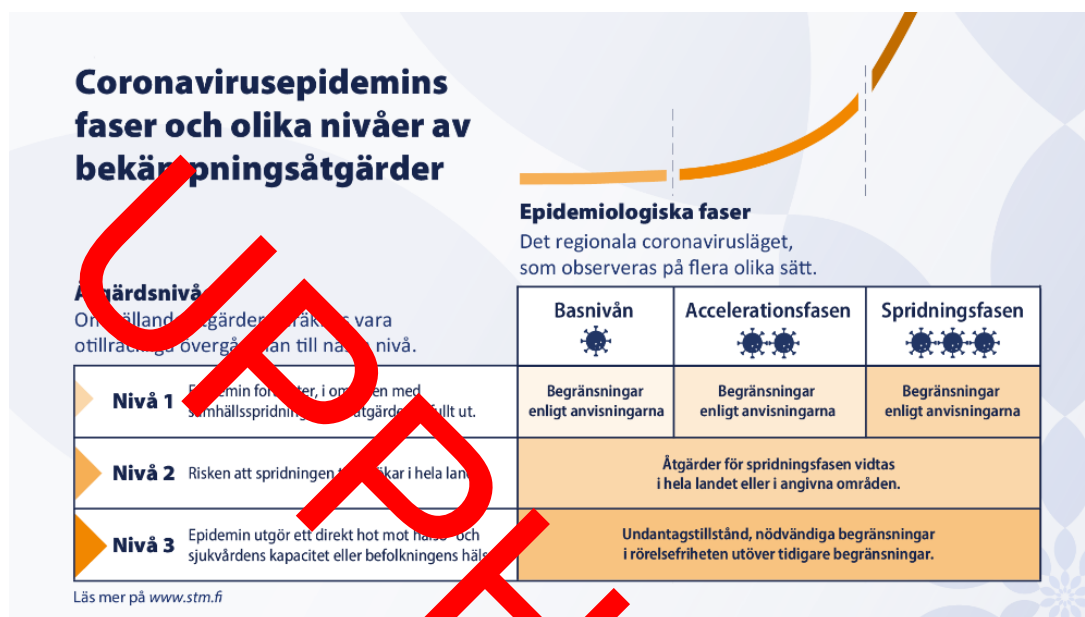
Coronavirusepidemins faser och olika nivåer av bekä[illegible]pningsåtgärder

UPP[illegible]

Epidemiologiska faser
Det regionala coronavirusläget, som observeras på flera olika sätt.

A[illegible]gärdsnivå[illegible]
O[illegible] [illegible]llande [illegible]tgärder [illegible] vara otillräck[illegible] övergå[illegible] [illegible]an till nä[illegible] nivå.

| | Basnivån | Accelerationsfasen | Spridningsfasen |
|---|---|---|---|
| Nivå 1 Ep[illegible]demin for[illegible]ter, i om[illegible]en med s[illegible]mhällssprid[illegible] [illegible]åtgärder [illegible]fullt ut. | Begränsningar enligt anvisningarna | Begränsningar enligt anvisningarna | Begränsningar enligt anvisningarna |
| Nivå 2 Risken att spridningen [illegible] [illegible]kar i hela land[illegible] | Åtgärder för spridningsfasen vidtas i hela landet eller i angivna områden. | | |
| Nivå 3 Epidemin utgör ett direkt hot mot häls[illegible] och sjukvårdens kapacitet eller befolkningens häls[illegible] | Undantagstillstånd, nödvändiga begränsningar i rörelsefriheten utöver tidigare begränsningar. | | |

Läs mer på www.stm.fi